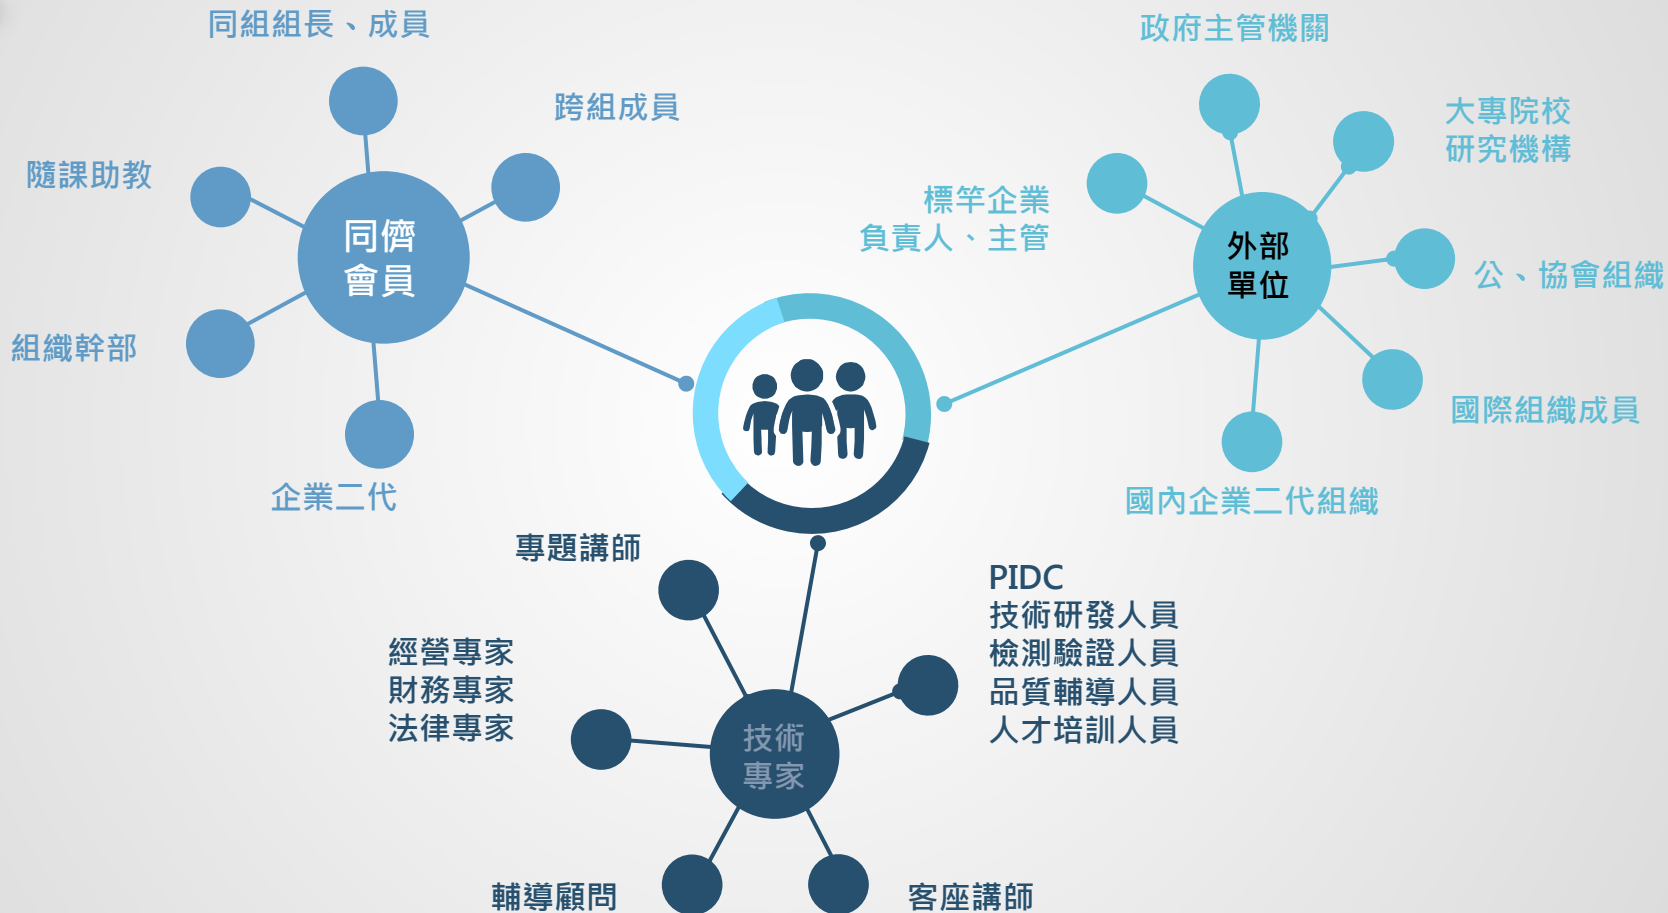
同組組長、成員

跨組成員

隨課助教

同儕
會員

組織幹部

企業二代

政府主管機關

大專院校
研究機構

標竿企業
負責人、主管

外部
單位

公、協會組織

國際組織成員

國內企業二代組織

專題講師

經營專家
財務專家
法律專家

PIDC
技術研發人員
檢測驗證人員
品質輔導人員
人才培訓人員

技術
專家

輔導顧問

客座講師